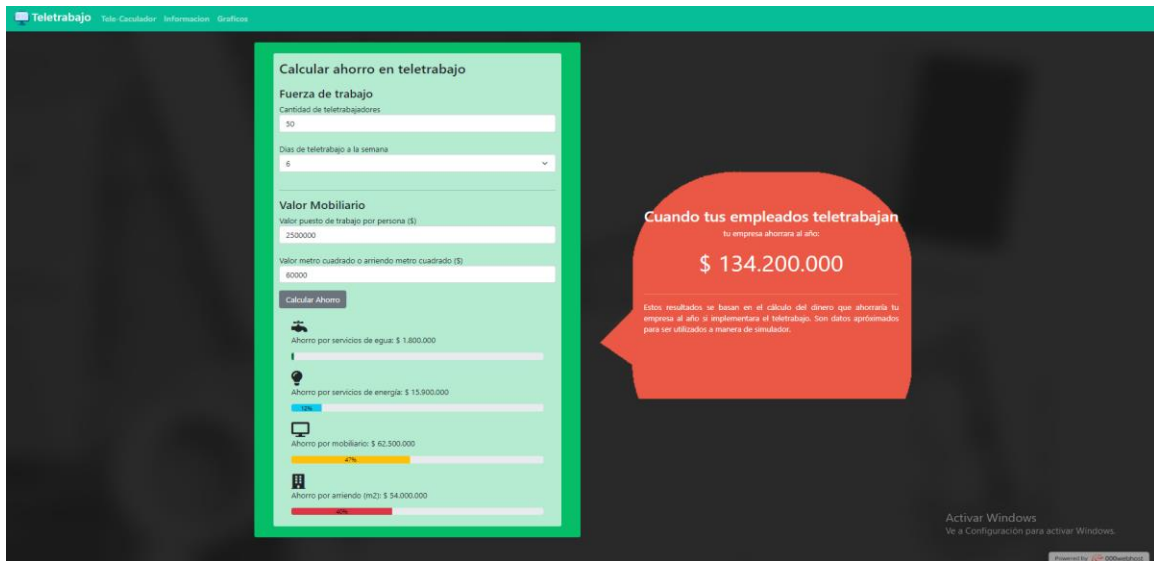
Teletrabajo Tele-Caculador Informacion Graficos

Calcular ahorro en teletrabajo

Fuerza de trabajo

Cantidad de teletrabajadores

50

Dias de teletrabajo a la semana

6

Valor Mobiliario

Valor puesto de trabajo por persona ($)

2500000

Valor metro cuadrado o arriendo metro cuadrado ($)

60000

Calcular Ahorro

Ahorro por servicios de agua: $ 1.800.000

Ahorro por servicios de energía: $ 15.900.000

12%

Ahorro por mobiliario: $ 62.500.000

47%

Ahorro por arriendo (m2): $ 54.000.000

40%

Cuando tus empleados teletrabajan

tu empresa ahorrara al año:

$ 134.200.000

Estos resultados se basan en el cálculo del dinero que ahorraría tu empresa al año si implementara el teletrabajo. Son datos aproximados para ser utilizados a manera de simulador.

Activar Windows

Ve a Configuración para activar Windows.

Powered by 000webhost